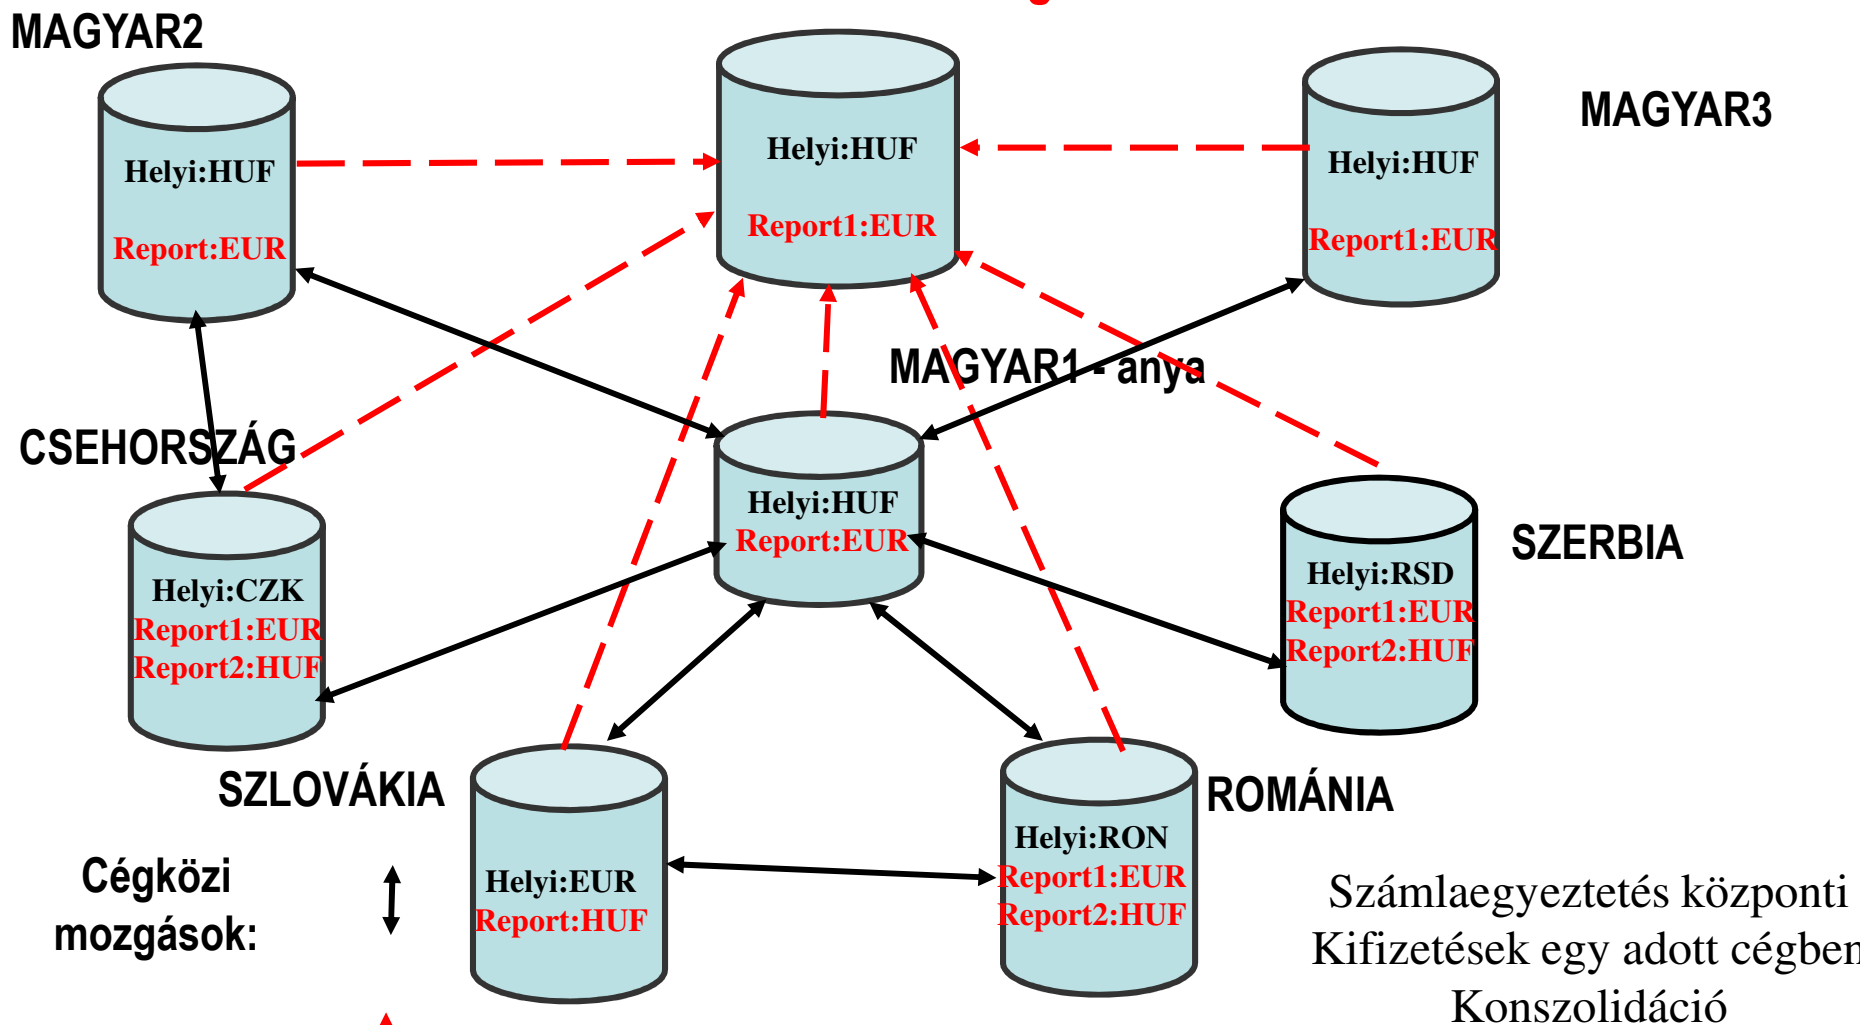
MAGYAR2

Helyi:HUF
Report:EUR

Helyi:HUF
Report1:EUR

Helyi:HUF
Report1:EUR

MAGYAR3

MAGYAR1 - anya

CSEHORSZÁG

Helyi:HUF
Report:EUR

Helyi:CZK
Report1:EUR
Report2:HUF

SZERBIA

Helyi:RSD
Report1:EUR
Report2:HUF

SZLOVÁKIA

Helyi:EUR
Report:HUF

Helyi:RON
Report1:EUR
Report2:HUF

ROMÁNIA

Cégközi mozgások:

Számlaegyeztetés központi
Kifizetések egy adott cégben
Konszolidáció